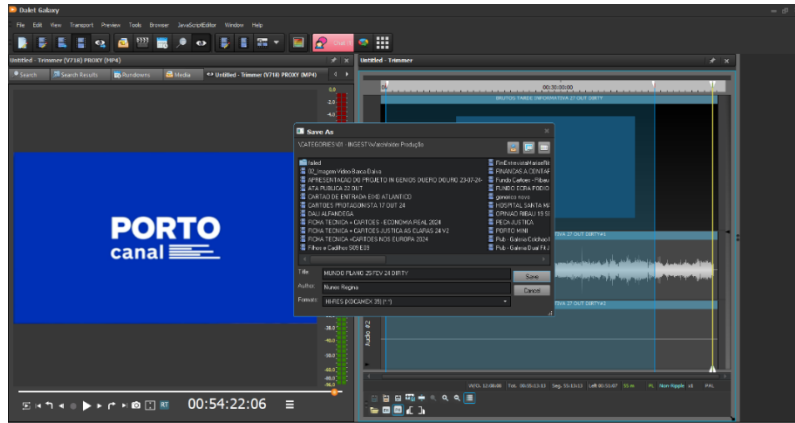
Dalet Galaxy

File Edit View Transport Preview Tools Browser JavaScriptEditor Window Help

Untitled - Trimmer (V718) PROXY (MP4)

Search | Search Results | Rundowns | Media | Untitled - Trimmer (V718) PROXY (MP4)

Untitled - Trimmer

PORTO
canal

00:54:22:06

Save As

\CATEGORIES\01 - INGEST\Watchfolder Produção

failed
02_imagem Vídeo Banco Bairro
APRESENTAÇÃO DO PROJETO IN GENIOS DOURO DOURO 23-07-24
ATA PUBLICA 22 OUT
CARTAO DE ENTRADA ENB ATLANTICO
CARTOES PROTAGONISTA 17 OUT 24
DALI ALFANDEGA
FICHA TECNICA + CAPTOES - ECONOMIA REAL 2024
FICHA TECNICA + CAPTOES JUSTIÇA AS CLARAS 24 V2
FICHA TECNICA +CAPTOES NOS EUROPA 2024
Filhos e Coelhos S05 E39
FimEntrevistaHanselNr
FINANÇAS A CENTAR
Fundo Cofres - Pilbeu
FUNDO ECRA PODIO
generico novo
HOSPITAL SANTA MA
OPINIAO RIBEAU 19.5
PECA JUSTICA
PORTO MINI
Pub - Galeria Colchao4
Pub - Galeria Dual Fil 24

Title: MUNDO PLANO 25 FEV 24 DIRTY
Author: Nunes Regina
Format: HI-RES (XDCAM HD 35) (*.*)

Save
Cancel

BRUTOS TARDE INFORMATIVO 27 OUT DIRTY

Audio #2

In 12:06:08 Tc 00:00:13:22 Seg 00:13:53 Left 00:00:47 ... Non Ripple ...